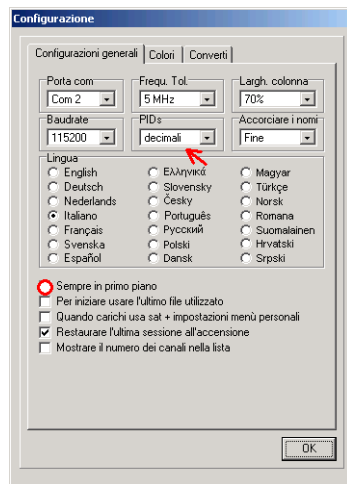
Configurazione

Configurazioni generali | Colori | Converti

Porta com
Com 2

Frequ. Tol.
5 MHz

Largh. colonna
70%

Baudrate
115200

PIDs
decimali

Accorciare i nomi
Fine

Lingua
English
Deutsch
Nederlands
Italiano
Français
Svenska
Español
Ελληνικά
Slovensky
Česky
Português
Русский
Polski
Dansk
Magyar
Türkçe
Norsk
Romana
Suomalainen
Hrvatski
Srpski

Sempre in primo piano
Per iniziare usare l'ultimo file utilizzato
Quando carichi usa sat + impostazioni menù personali
Restaurare l'ultima sessione all'accensione
Mostrare il numero dei canali nella lista

OK